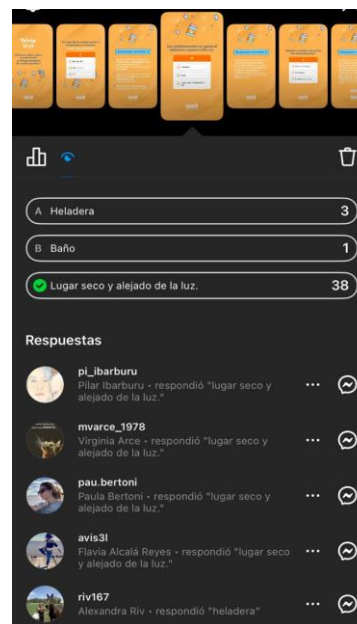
A Heladera 3

B Baño 1

Lugar seco y alejado de la luz. 38

Respuestas

pi_ibarburu
Pilar Ibarburu • respondió "lugar seco y alejado de la luz."

mvarce_1978
Virginia Arce • respondió "lugar seco y alejado de la luz."

pau.bertoni
Paula Bertoni • respondió "lugar seco y alejado de la luz."

avis3l
Flavia Alcalá Reyes • respondió "lugar seco y alejado de la luz."

riv167
Alexandra Riv • respondió "heladera"